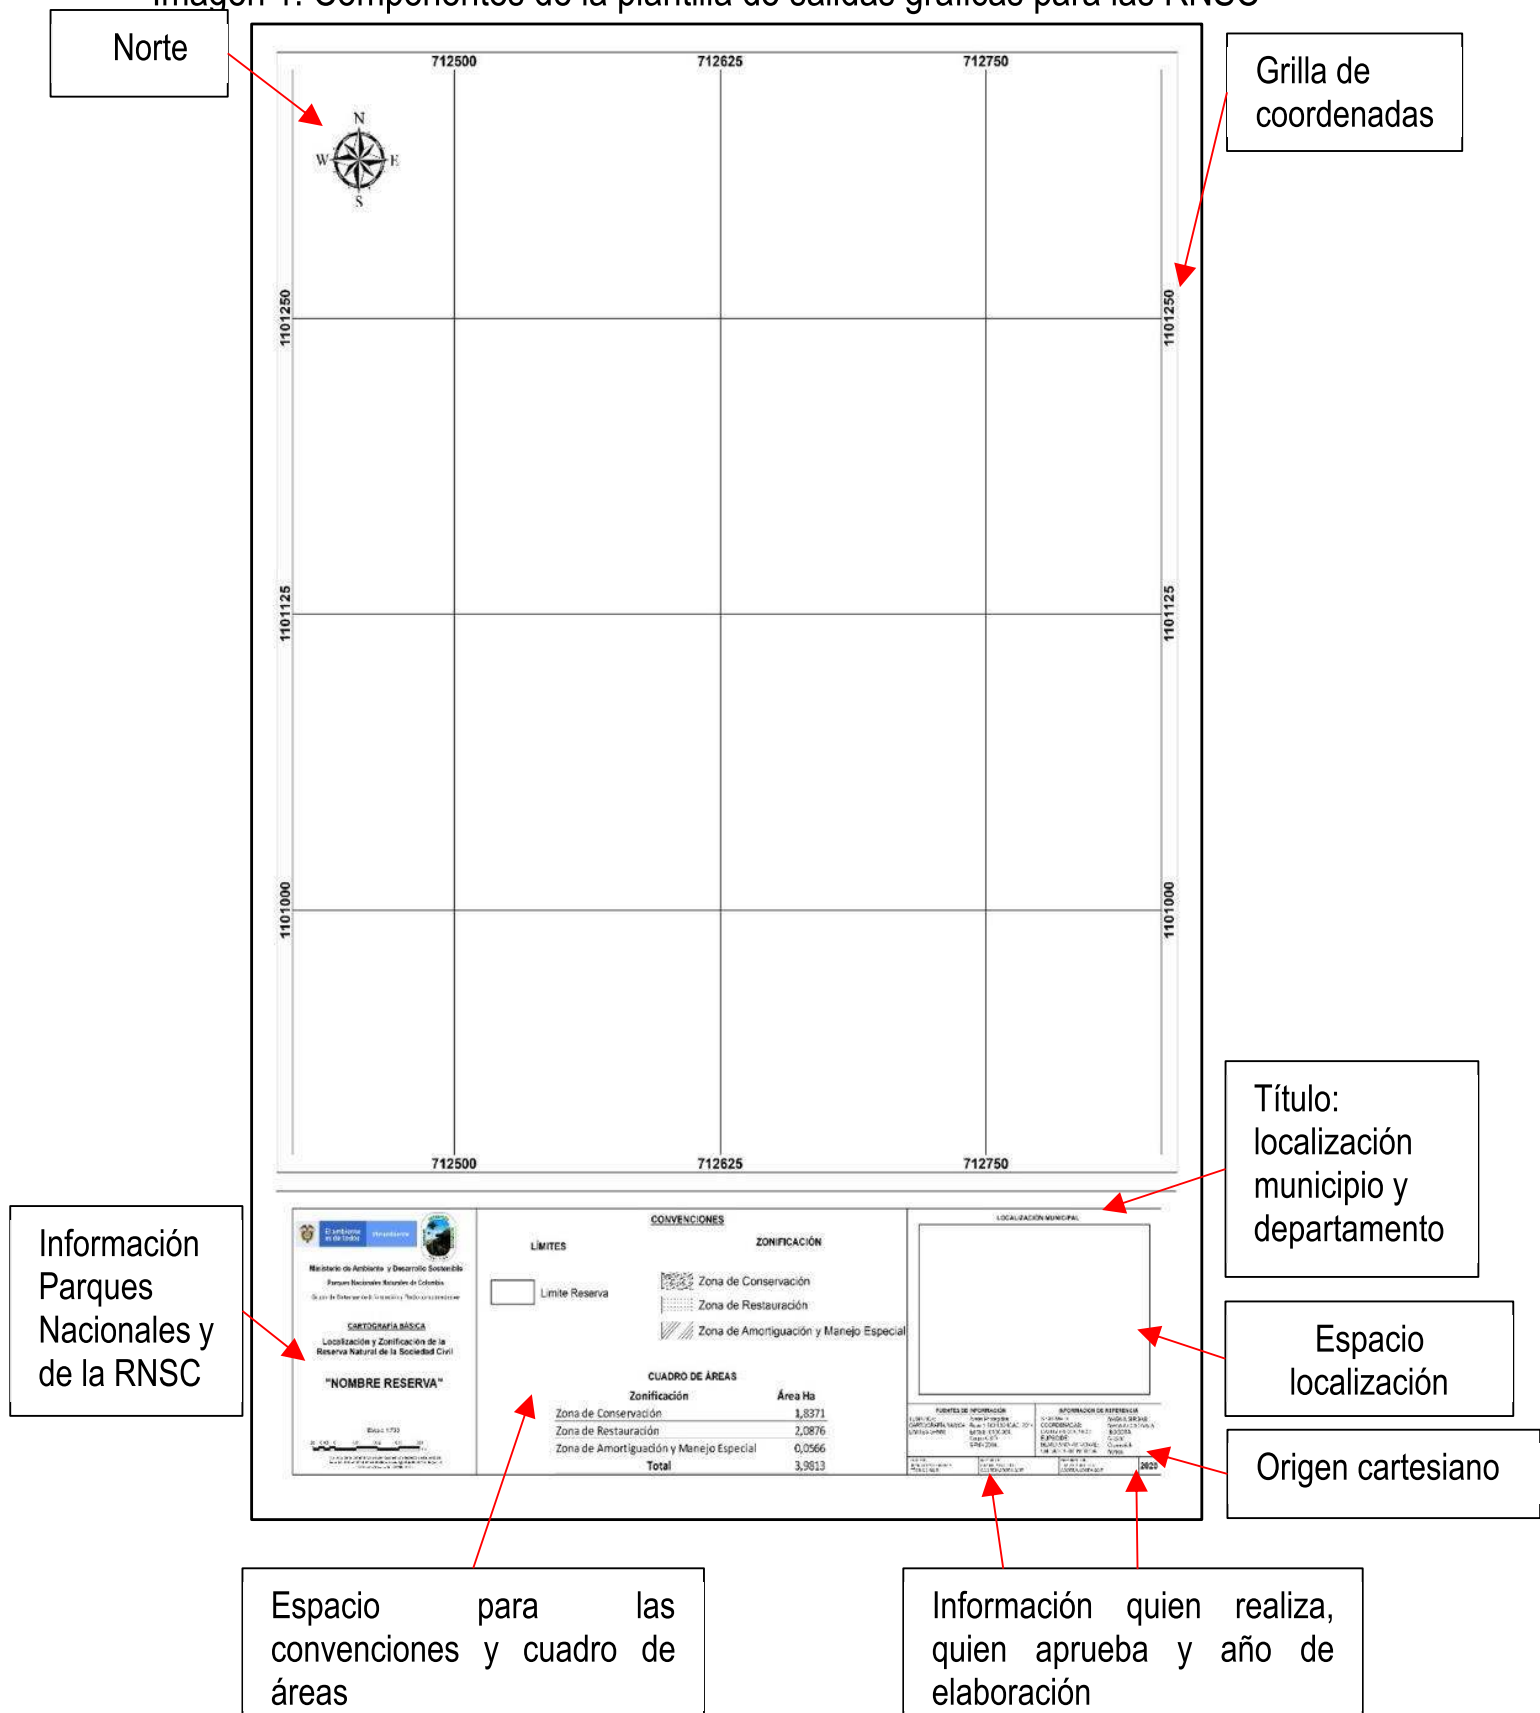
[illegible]

Norte

Grilla de coordenadas

712500 712625 712750

N
W E
S

1101250 1101250

1101125 1101125

1101000 1101000

712500 712625 712750

Título: localización municipio y departamento

Información Parques Nacionales y de la RNSC

Ministerio de Ambiente y Desarrollo Sostenible
Parques Nacionales Naturales de Colombia
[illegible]

CARTOGRAFÍA BÁSICA
Localización y Zonificación de la Reserva Natural de la Sociedad Civil

"NOMBRE RESERVA"

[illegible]

CONVENCIONES

LÍMITES

Límite Reserva

ZONIFICACIÓN

Zona de Conservación
Zona de Restauración
Zona de Amortiguación y Manejo Especial

CUADRO DE ÁREAS

| Zonificación | Área Ha |
|---|---|
| Zona de Conservación | 1,8371 |
| Zona de Restauración | 2,0876 |
| Zona de Amortiguación y Manejo Especial | 0,0566 |
| Total | 3,9813 |

LOCALIZACIÓN MUNICIPAL

FUENTES DE INFORMACIÓN
INFORMACIÓN DE REFERENCIA
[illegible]

2020

Espacio localización

Origen cartesiano

Espacio para las convenciones y cuadro de áreas

Información quien realiza, quien aprueba y año de elaboración